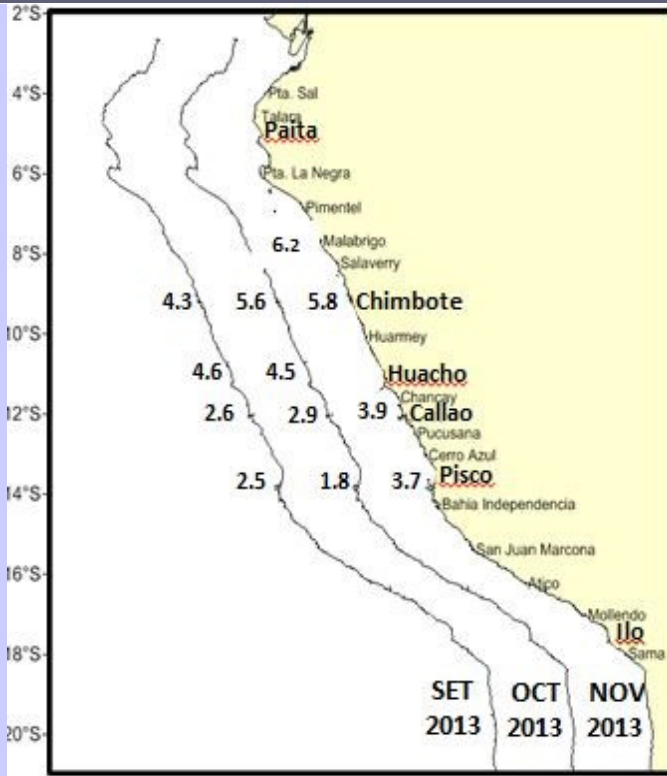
2°S
4°S
6°S
8°S
10°S
12°S
14°S
16°S
18°S
20°S

Pta. Sal
Talara
Paita
Pta. La Negra
Pimentel
6.2
Malabrigo
Salaverry
4.3
5.6
5.8
Chimbote
Huarmey
4.6
4.5
Huacho
Chancay
2.6
2.9
3.9
Callao
Pucusana
Cerro Azul
2.5
1.8
3.7
Pisco
Bahia Independencia
San Juan Marcona
Atico
Mollendo
Ilo
Sama

SET 2013
OCT 2013
NOV 2013